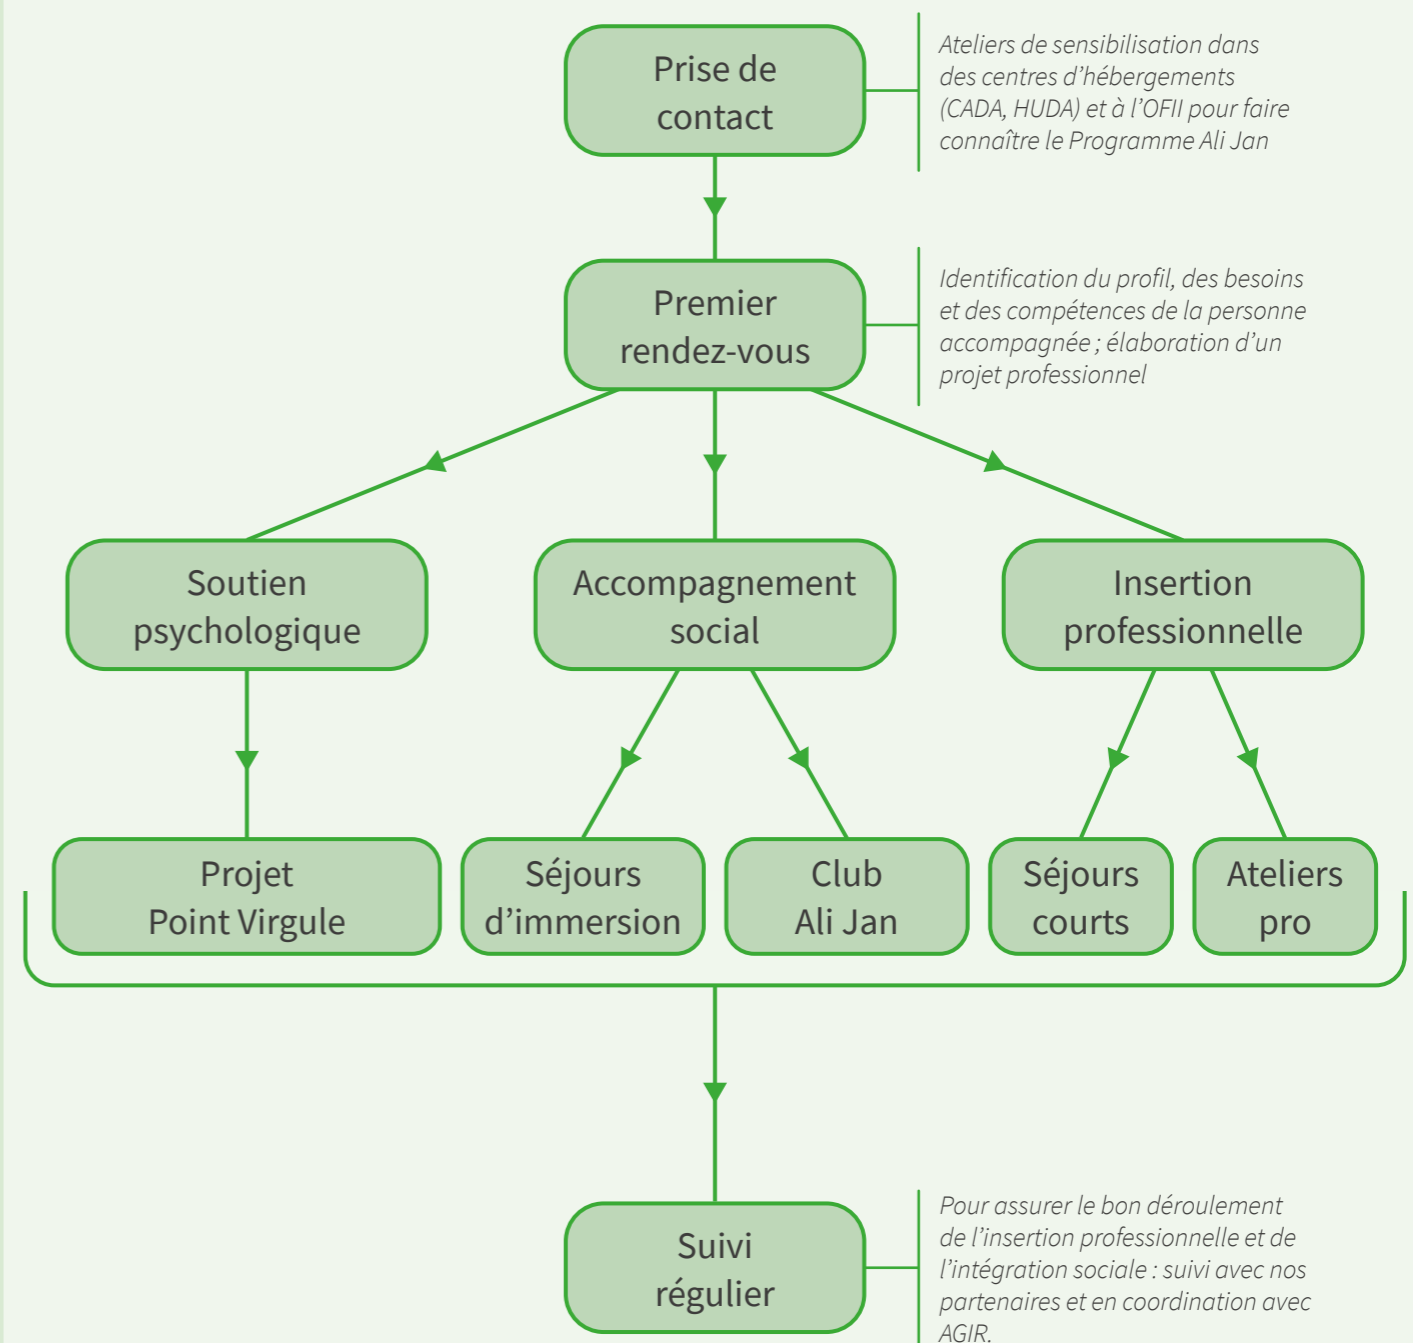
Prise de contact

Ateliers de sensibilisation dans des centres d'hébergements (CADA, HUDA) et à l'OFII pour faire connaître le Programme Ali Jan

Premier rendez-vous

Identification du profil, des besoins et des compétences de la personne accompagnée ; élaboration d'un projet professionnel

Soutien psychologique

Accompagnement social

Insertion professionnelle

Projet Point Virgule

Séjours d'immersion

Club Ali Jan

Séjours courts

Ateliers pro

Suivi régulier

Pour assurer le bon déroulement de l'insertion professionnelle et de l'intégration sociale : suivi avec nos partenaires et en coordination avec AGIR.